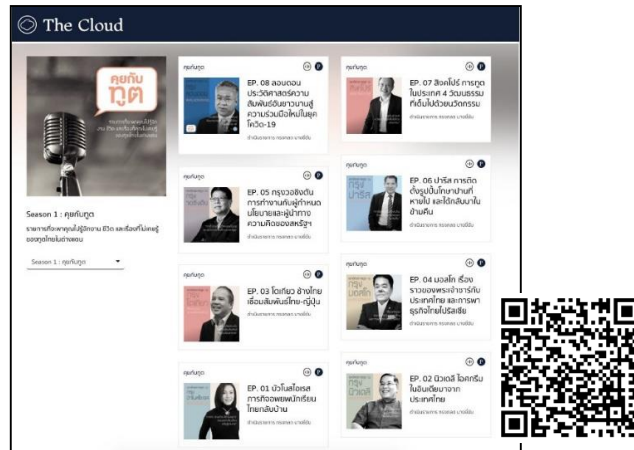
The Cloud

คุยกับทูต

Season 1 : คุยกับทูต

รายการเรื่องพาคุณไปรู้จักงาน ชีวิต และเรื่องที่ไม่เคยรู้ของทูตไทยในต่างแดน

Season 1 : คุยกับทูต

คุยกับทูต

EP. 08 ลอนดอน ประวัติศาสตร์ความสัมพันธ์อันยาวนานสู่ความร่วมมือใหม่ในยุคโควิด-19

สำนักงานการ กระทรวง บางนี่ยิน

คุยกับทูต

EP. 07 สิงคโปร์ การทูตในประเทศ 4 วัฒนธรรมที่เติบโตด้วยนวัตกรรม

สำนักงานการ กระทรวง บางนี่ยิน

คุยกับทูต

EP. 05 กรุงวอชิงตัน การทำงานกับผู้กำหนดนโยบายและผู้นำทางความคิดของสหรัฐฯ

สำนักงานการ กระทรวง บางนี่ยิน

คุยกับทูต

EP. 06 ปารีส การติดตั้งรูปปั้นโกษาปานที่หายไป และโจทย์สืบหาในบ้านคืน

สำนักงานการ กระทรวง บางนี่ยิน

คุยกับทูต

EP. 03 โตเกียว ช้างไทยเชื่อมสัมพันธ์ไทย-ญี่ปุ่น

สำนักงานการ กระทรวง บางนี่ยิน

คุยกับทูต

EP. 04 มอสโก เรื่องราวของพระเจ้าอาร์กับประเทศไทย และการพาธุรกิจไทยไปรัสเซีย

สำนักงานการ กระทรวง บางนี่ยิน

คุยกับทูต

EP. 01 บัวโนสไอเรส การท่องพยพนักเรียนไทยกลับบ้าน

สำนักงานการ กระทรวง บางนี่ยิน

คุยกับทูต

EP. 02 นิวเดลี โอกาสในอินเดียมากกว่าประเทศไทย

สำนักงานการ กระทรวง บางนี่ยิน